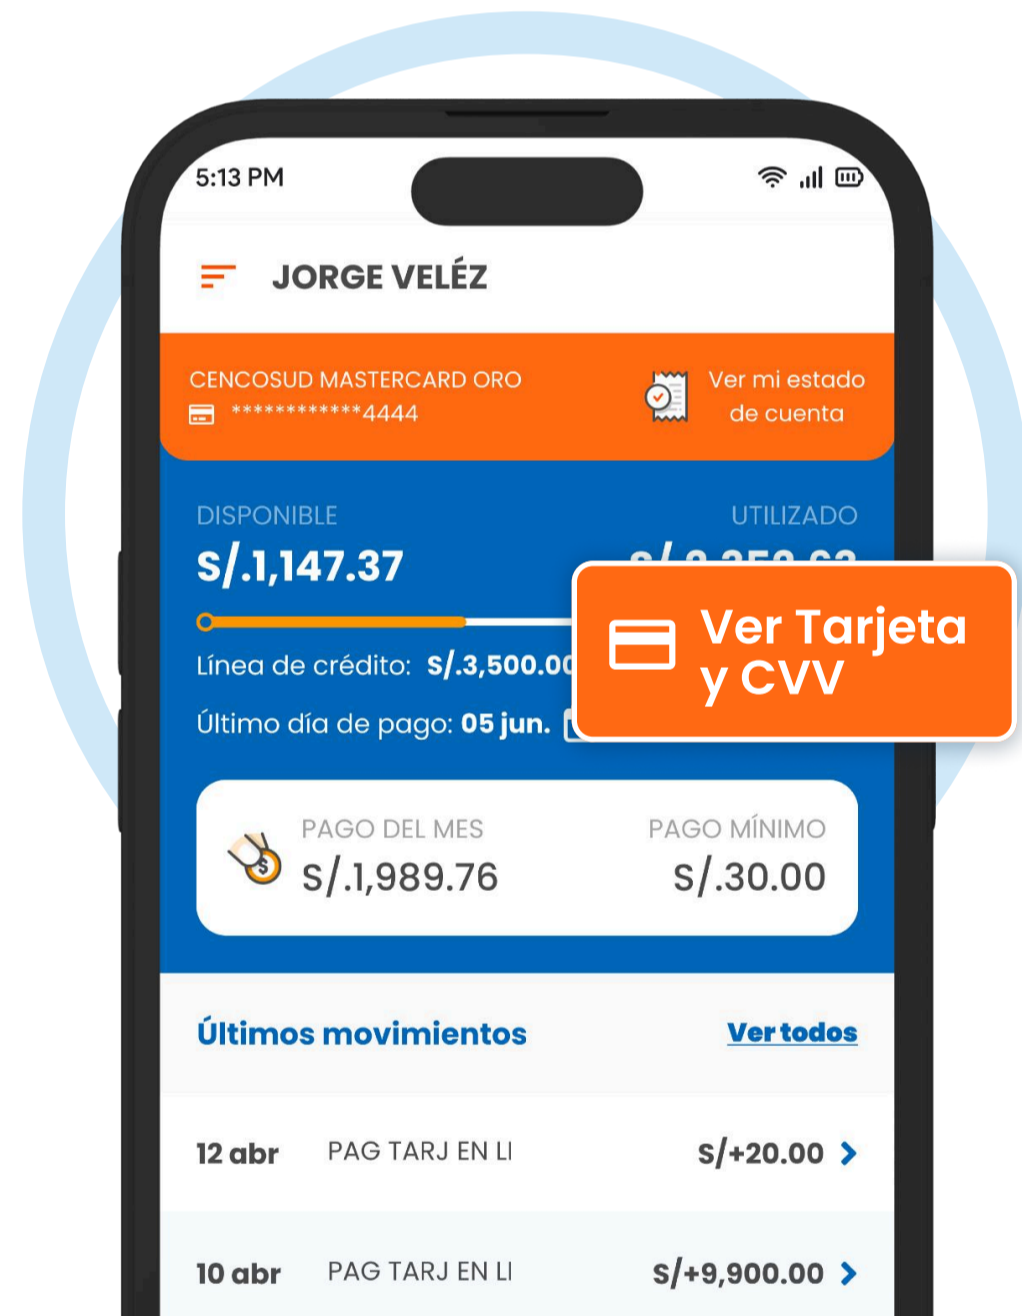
5:13 PM

JORGE VELÉZ

CENCOSUD MASTERCARD ORO
************4444

Ver mi estado de cuenta

DISPONIBLE
S/.1,147.37

UTILIZADO
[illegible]

Línea de crédito: S/.3,500.0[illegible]

Último día de pago: 05 jun.

Ver Tarjeta y CVV

PAGO DEL MES
S/.1,989.76

PAGO MÍNIMO
S/.30.00

Últimos movimientos

Ver todos

12 abr PAG TARJ EN LI S/+20.00

10 abr PAG TARJ EN LI S/+9,900.00